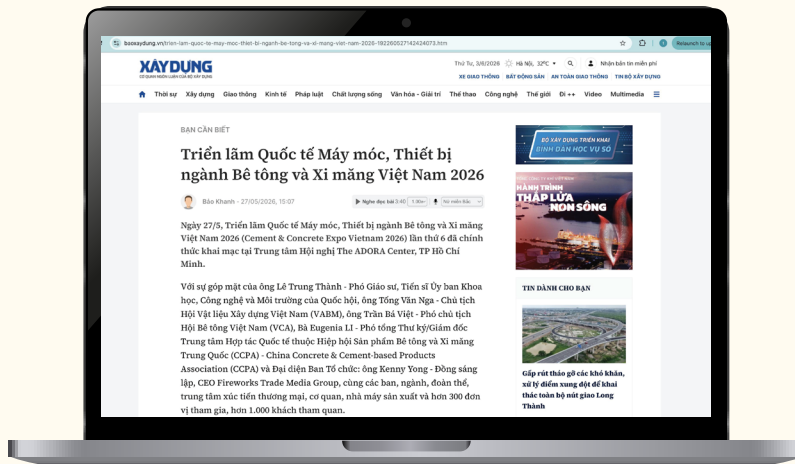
baoxaydung.vn/trien-lam-quoc-te-may-moc-thiet-bi-nganh-be-tong-va-xi-mang-viet-nam-2026-192260527142424073.htm

Relaunch to update

XÂY DỰNG
CƠ QUAN NGÔN LUẬN CỦA BỘ XÂY DỰNG

Thứ Tư, 3/6/2026 Hà Nội, 32°C Nhận bản tin miễn phí

XE GIAO THÔNG BẤT ĐỘNG SẢN AN TOÀN GIAO THÔNG TIN BỘ XÂY DỰNG

Thời sự Xây dựng Giao thông Kinh tế Pháp luật Chất lượng sống Văn hóa - Giải trí Thể thao Công nghệ Thế giới Đi ++ Video Multimedia

BẠN CẦN BIẾT

Triển lãm Quốc tế Máy móc, Thiết bị ngành Bê tông và Xi măng Việt Nam 2026

Bảo Khanh - 27/05/2026, 15:07 Nghe đọc bài 3:40 1.0x Nữ miền Bắc

Ngày 27/5, Triển lãm Quốc tế Máy móc, Thiết bị ngành Bê tông và Xi măng Việt Nam 2026 (Cement & Concrete Expo Vietnam 2026) lần thứ 6 đã chính thức khai mạc tại Trung tâm Hội nghị The ADORA Center, TP Hồ Chí Minh.

Với sự góp mặt của ông Lê Trung Thành - Phó Giáo sư, Tiến sĩ Ủy ban Khoa học, Công nghệ và Môi trường của Quốc hội, ông Tống Văn Nga - Chủ tịch Hội Vật liệu Xây dựng Việt Nam (VABM), ông Trần Bá Việt - Phó chủ tịch Hội Bê tông Việt Nam (VCA), Bà Eugenia LI - Phó tổng Thư ký/Giám đốc Trung tâm Hợp tác Quốc tế thuộc Hiệp hội Sản phẩm Bê tông và Xi măng Trung Quốc (CCPA) - China Concrete & Cement-based Products Association (CCPA) và Đại diện Ban Tổ chức: ông Kenny Yong - Đồng sáng lập, CEO Fireworks Trade Media Group, cùng các ban, ngành, đoàn thể, trung tâm xúc tiến thương mại, cơ quan, nhà máy sản xuất và hơn 300 đơn vị tham gia, hơn 1.000 khách tham quan.

BỘ XÂY DỰNG TRIỂN KHAI BÌNH DÂN HỌC VỤ SỐ

HÀNH TRÌNH THẮP LỬA NON SÔNG

TIN DÀNH CHO BẠN

Gấp rút tháo gỡ các khó khăn, xử lý điểm xung đột để khai thác toàn bộ nút giao Long Thành